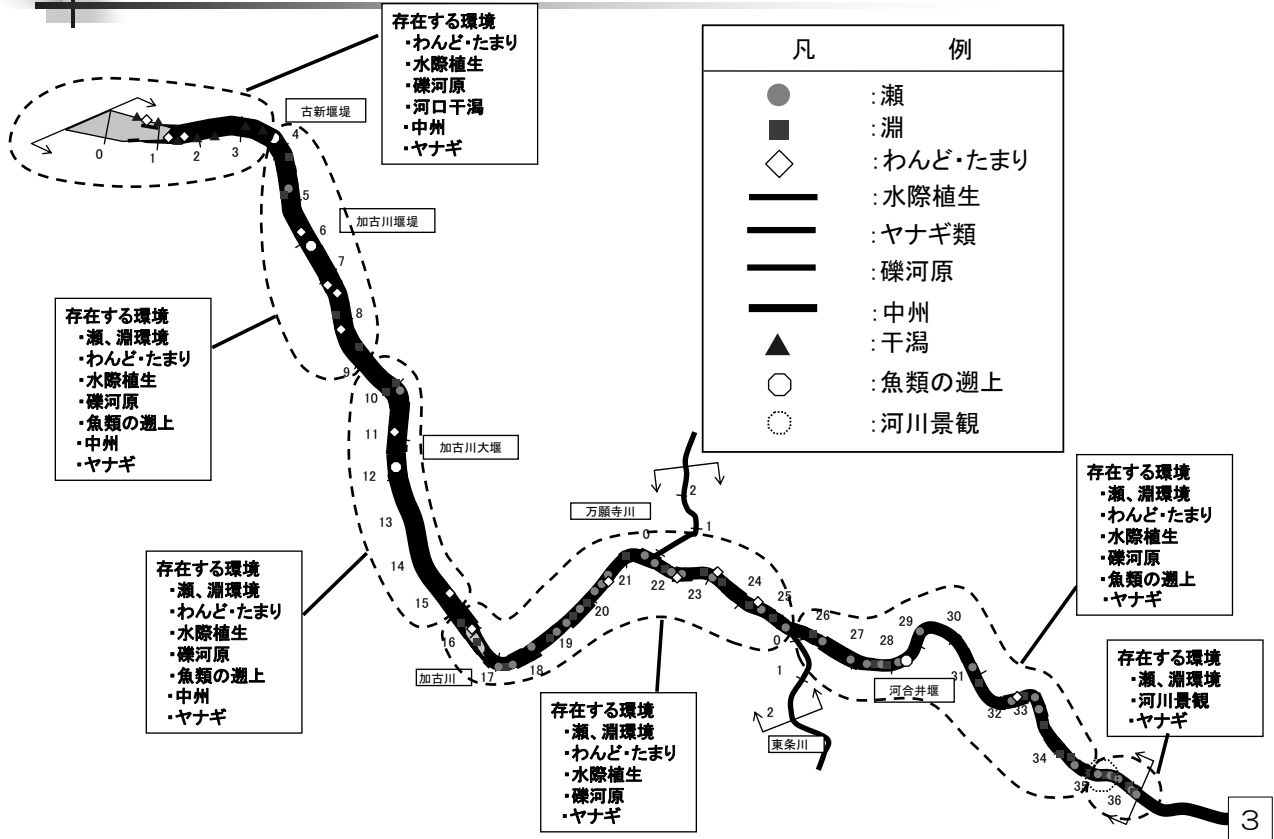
存在する環境
・わんど・たまり
・水際植生
・礫河原
・河口干潟
・中州
・ヤナギ

古新堰堤

0 1 2 3 4 5 6 7 8 9

加古川堰堤

| 凡 | 例 |
|---|---|
| ● | :瀬 |
| ■ | :淵 |
| ◇ | :わんど・たまり |
| | :水際植生 |
| | :ヤナギ類 |
| | :礫河原 |
| | :中州 |
| ▲ | :干潟 |
| ○ | :魚類の遡上 |
| | :河川景観 |

存在する環境
・瀬、淵環境
・わんど・たまり
・水際植生
・礫河原
・魚類の遡上
・中州
・ヤナギ

10 11 12 13 14 15 16 17

加古川大堰

万願寺川

0 1 2

存在する環境
・瀬、淵環境
・わんど・たまり
・水際植生
・礫河原
・魚類の遡上
・ヤナギ

存在する環境
・瀬、淵環境
・わんど・たまり
・水際植生
・礫河原
・魚類の遡上
・中州
・ヤナギ

加古川

18 19 20 21 22 23 24 25 26 27 28 29 30 31 32 33 34 35 36

0 1 2

河合井堰

東条川

存在する環境
・瀬、淵環境
・わんど・たまり
・水際植生
・礫河原
・ヤナギ

存在する環境
・瀬、淵環境
・河川景観
・ヤナギ

3